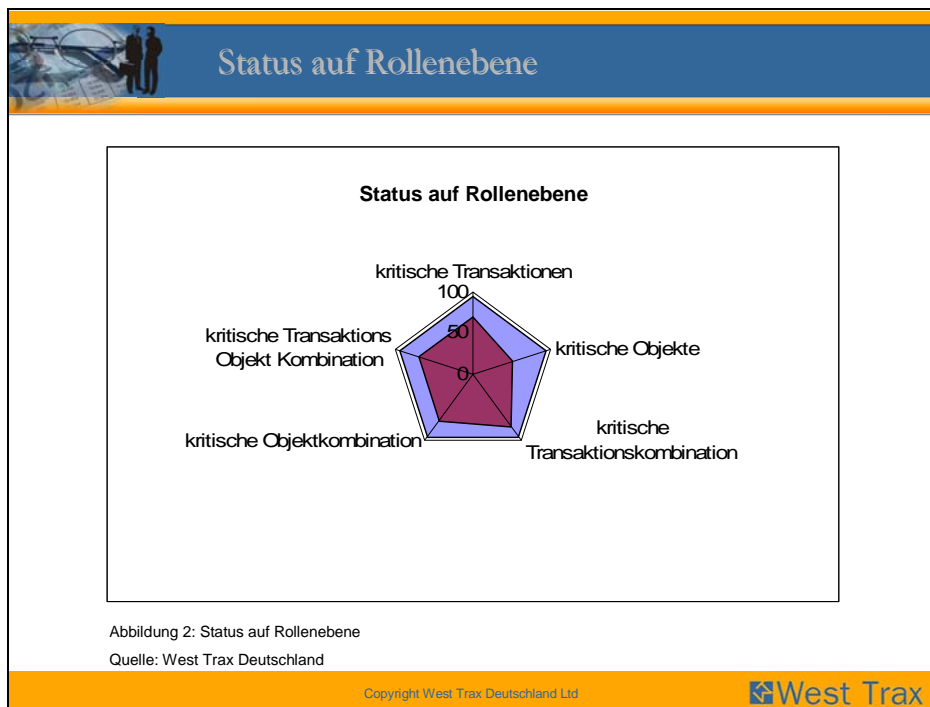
Status auf Rollenebene

Status auf Rollenebene

kritische Transaktionen

100

50

0

kritische Objekte

kritische Transaktionskombination

kritische Objektkombination

kritische Transaktions Objekt Kombination

Abbildung 2: Status auf Rollenebene

Quelle: West Trax Deutschland

Copyright West Trax Deutschland Ltd

West Trax